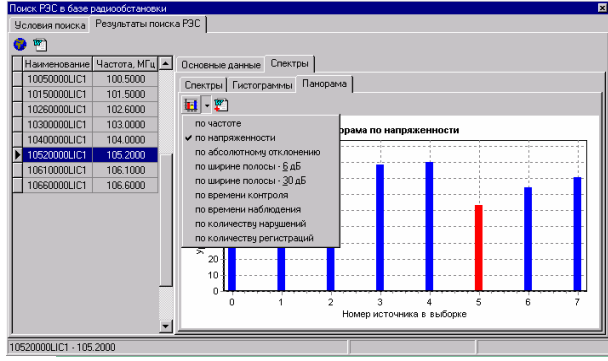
Поиск РЭС в базе радиообстановки

Условия поиска | Результаты поиска РЭС

| Наименование | Частота, МГц |
|---|---|
| 10050000LIC1 | 100.5000 |
| 10150000LIC1 | 101.5000 |
| 10260000LIC1 | 102.6000 |
| 10300000LIC1 | 103.0000 |
| 10400000LIC1 | 104.0000 |
| 10520000LIC1 | 105.2000 |
| 10610000LIC1 | 106.1000 |
| 10660000LIC1 | 106.6000 |

Основные данные | Спектры

Спектры | Гистограммы | Панорама

по частоте
по напряженности
по абсолютному отклонению
по ширине полосы - 6 дБ
по ширине полосы - 30 дБ
по времени контроля
по времени наблюдения
по количеству нарушений
по количеству регистраций

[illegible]орама по напряженности

30
20
10
0

0 1 2 3 4 5 6 7

Номер источника в выборке

10520000LIC1 - 105.2000